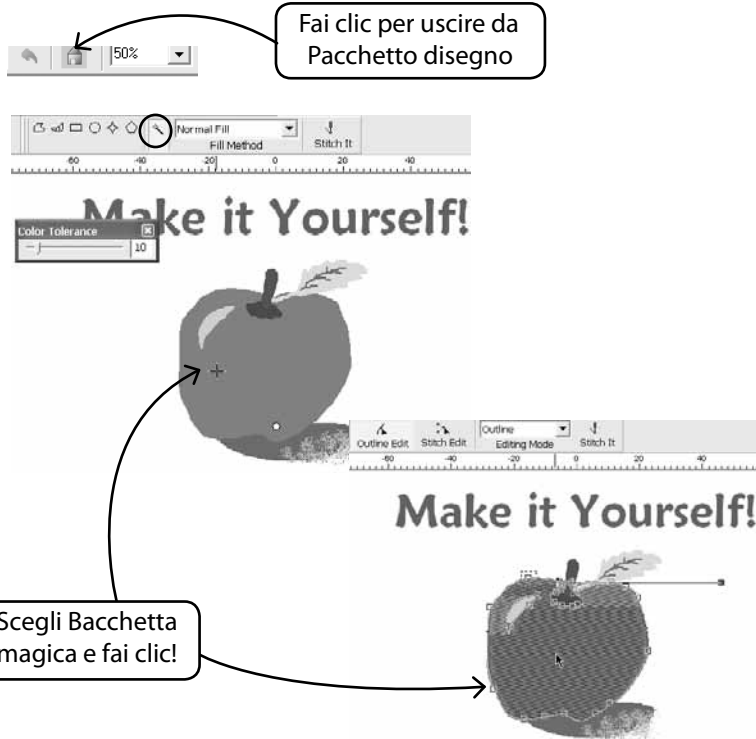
50%

Fai clic per uscire da Pacchetto disegno

Normal Fill

Fill Method

Stitch It

-60 -40 -20 0 20 40

Color Tolerance

10

Make it Yourself!

Outline Edit

Stitch Edit

Outline

Editing Mode

Stitch It

-60 -40 -20 0 20 40

Make it Yourself!

Scegli Bacchetta magica e fai clic!